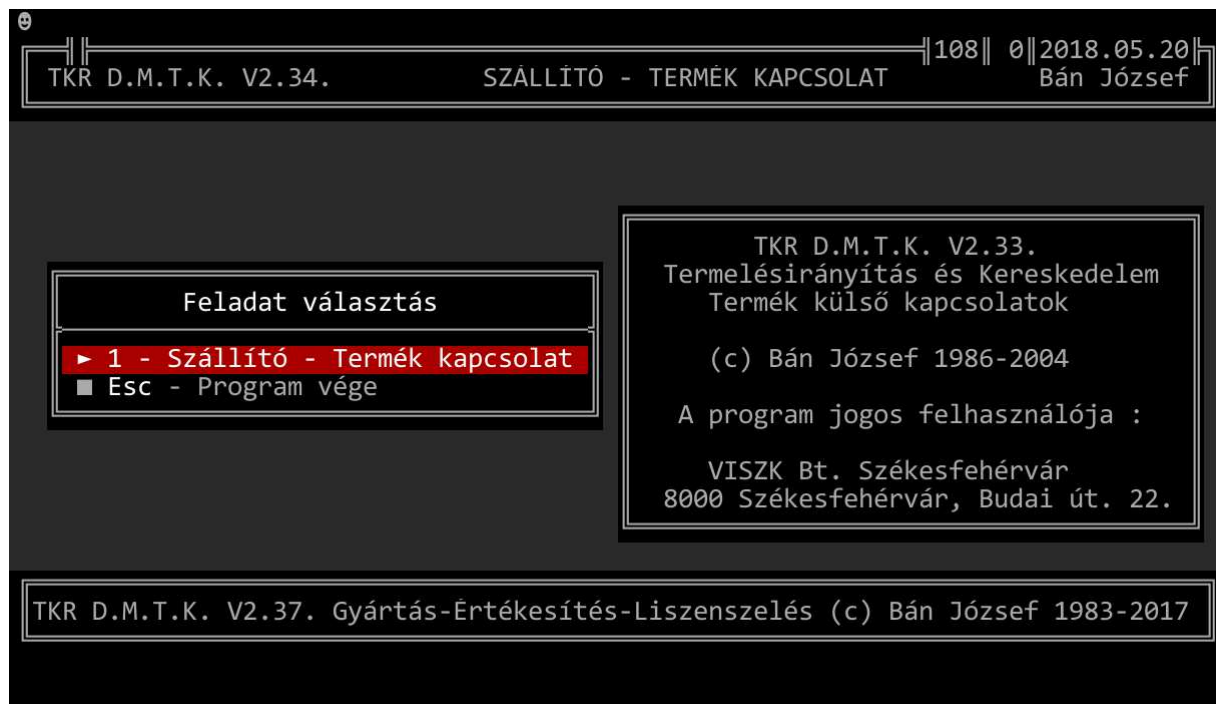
108 0 2018.05.20
TKR D.M.T.K. V2.34. SZÁLLÍTÓ - TERMÉK KAPCSOLAT Bán József

Feladat választás

► 1 - Szállító - Termék kapcsolat
Esc - Program vége

TKR D.M.T.K. V2.33.
Termelésirányítás és Kereskedelem
Termék külső kapcsolatok

(c) Bán József 1986-2004

A program jogos felhasználója :

VISZK Bt. Székesfehérvár
8000 Székesfehérvár, Budai út. 22.

TKR D.M.T.K. V2.37. Gyártás-Értékesítés-Liszenszelés (c) Bán József 1983-2017